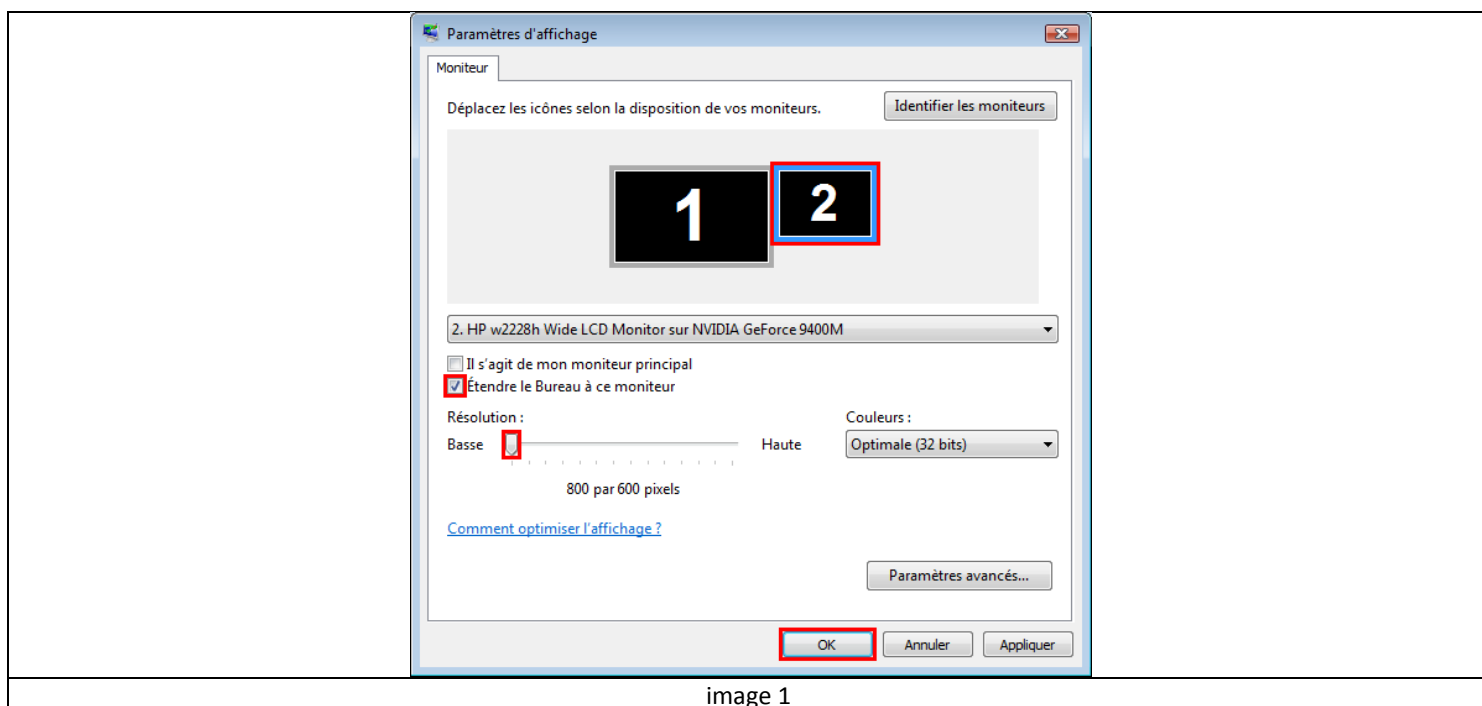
Paramètres d'affichage

Moniteur

Déplacez les icônes selon la disposition de vos moniteurs.

Identifier les moniteurs

1

2

2. HP w2228h Wide LCD Monitor sur NVIDIA GeForce 9400M

Il s'agit de mon moniteur principal

Étendre le Bureau à ce moniteur

Résolution :

Basse

Haute

800 par 600 pixels

Couleurs :

Optimale (32 bits)

Comment optimiser l'affichage ?

Paramètres avancés...

OK

Annuler

Appliquer

image 1